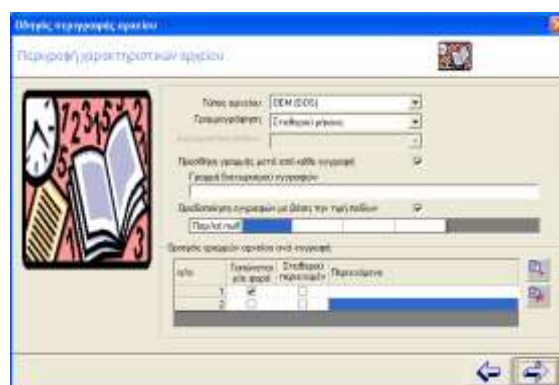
Οδηγός περιγραφής αρχείου

Περιγραφή χαρακτηριστικών αρχείου

Τύπος αρχείου: SDM (DOS)

Τμηματοποίηση: Σταθερού μήκους

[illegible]

Προσθήκη γραμμής μετά από κάθε εγγραφή

Γραμμή διαχωρισμού εγγραφών

Οριοθέτηση εγγραφών με βάση την τιμή πεδίων

Περ/κό null

Ορισμός γραμμών αρχείου ανά εγγραφή

| α/α | Τμηματοποίηση ανά φορά | Σταθερού περιεχομένου | Περιεχόμενο |
|---|---|---|---|
| 1 | ☑ | ☐ | |
| 2 | ☐ | ☐ | |